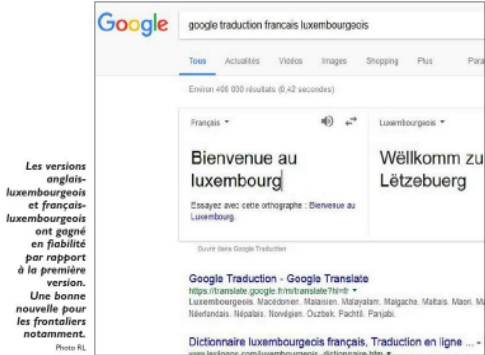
Les versions anglais-luxembourgeois et français-luxembourgeois ont gagné en fiabilité par rapport à la première version. Une bonne nouvelle pour les frontaliers notamment.
Photo RL

Google

google traduction francais luxembourgeois

Tous Actualités Vidéos Images Shopping Plus Para

Environ 408 000 résultats (0,42 secondes)

Français ▾

Luxembourgeois ▾

Bienvenue au luxembourg

Wëllkomm zu Lëtzebuerg

Essayez avec cette orthographe : Bienvenue au Luxembourg.

Ouvrir dans Google Traduction

Google Traduction - Google Translate
https://translate.google.fr/m/translate?hl=fr ▾
Luxembourgeois. Macédonien. Malaisien. Malayalam. Malgache. Maltais. Maori. Ma Néerlandais. Népalais. Norvégien. Ouzbek. Pachtô. Panjabi.

Dictionnaire luxembourgeois français, Traduction en ligne ... ▾
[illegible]